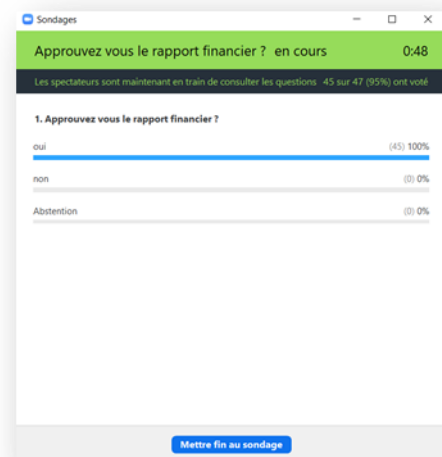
Sondages

Approuvez vous le rapport financier ? en cours 0:48

Les spectateurs sont maintenant en train de consulter les questions 45 sur 47 (95%) ont voté

1. Approuvez vous le rapport financier ?

oui (45) 100%

non (0) 0%

Abstention (0) 0%

Mettre fin au sondage